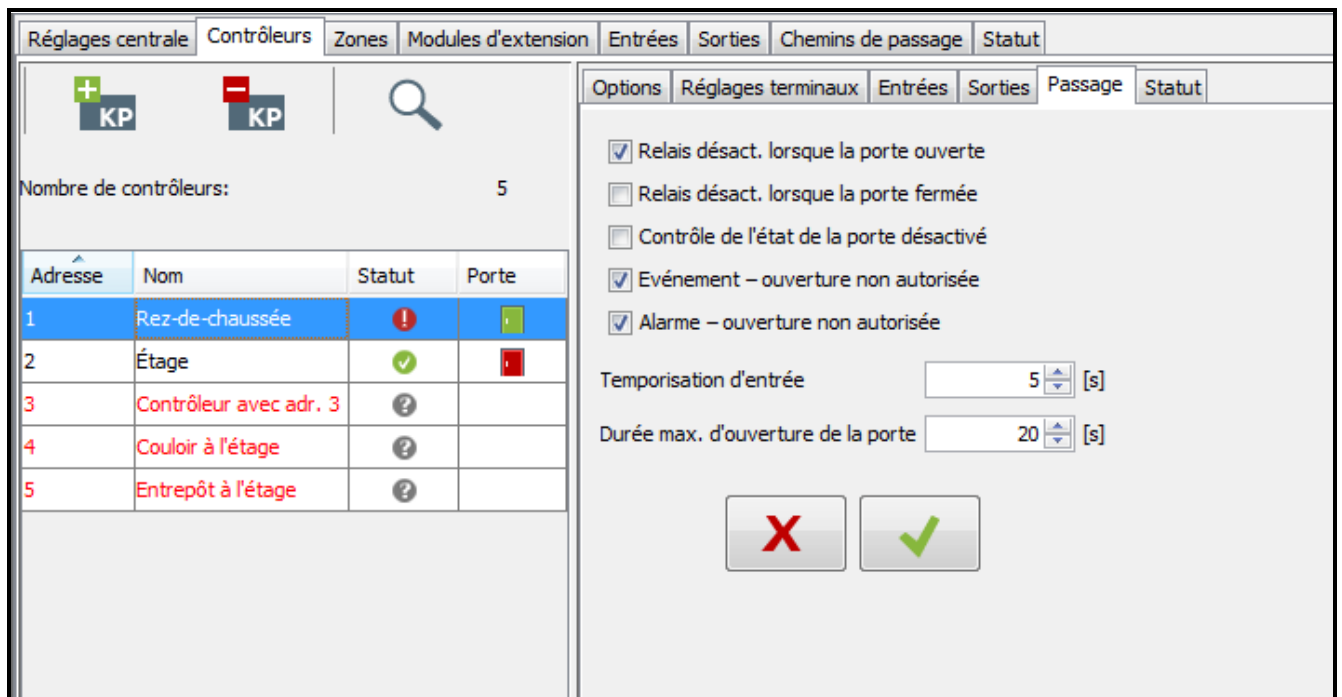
Réglages centrale | Contrôleurs | Zones | Modules d'extension | Entrées | Sorties | Chemins de passage | Statut

KP KP

Nombre de contrôleurs: 5

| Adresse | Nom | Statut | Porte |
|---|---|---|---|
| 1 | Rez-de-chaussée | | |
| 2 | Étage | | |
| 3 | Contrôleur avec adr. 3 | | |
| 4 | Couloir à l'étage | | |
| 5 | Entrepôt à l'étage | | |

Options | Réglages terminaux | Entrées | Sorties | Passage | Statut

Relais désact. lorsque la porte ouverte
Relais désact. lorsque la porte fermée
Contrôle de l'état de la porte désactivé
Evénement – ouverture non autorisée
Alarme – ouverture non autorisée

Temporisation d'entrée 5 [s]
Durée max. d'ouverture de la porte 20 [s]